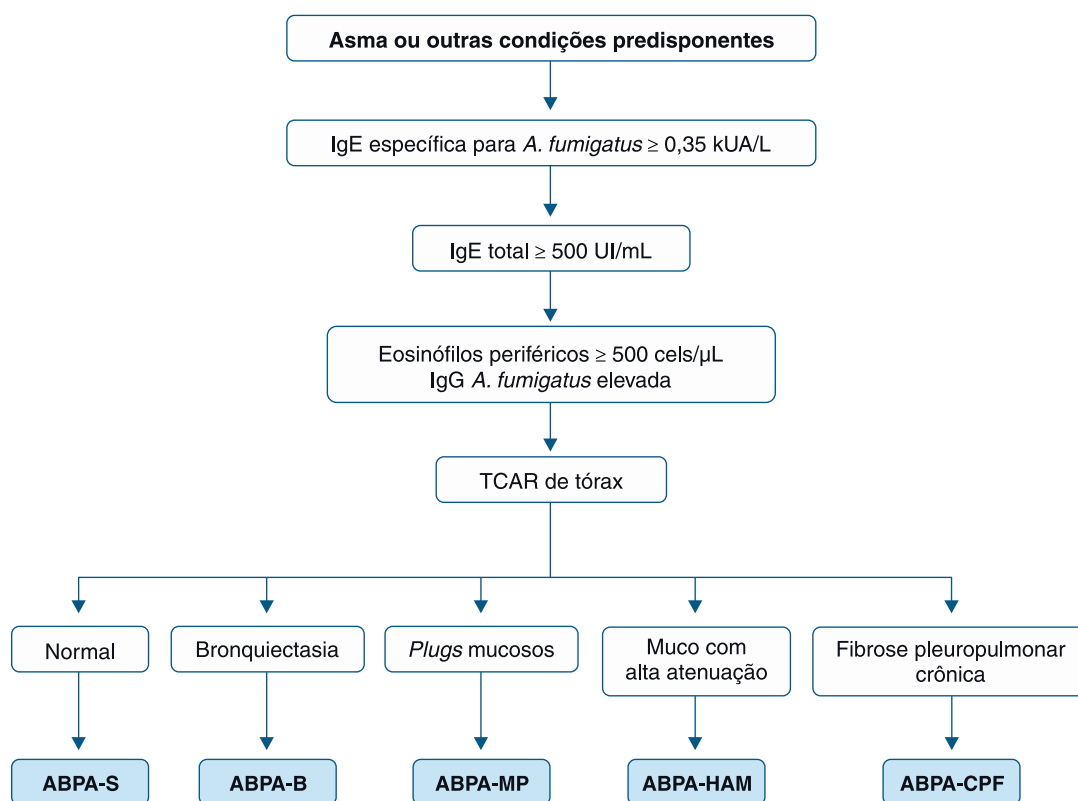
Asma ou outras condições predisponentes

IgE específica para *A. fumigatus* $\geq$ 0,35 kUA/L

IgE total $\geq$ 500 UI/mL

Eosinófilos periféricos $\geq$ 500 cels/μL
IgG *A. fumigatus* elevada

TCAR de tórax

Normal

ABPA-S

Bronquiectasia

ABPA-B

*Plugs* mucosos

ABPA-MP

Muco com alta atenuação

ABPA-HAM

Fibrose pleuropulmonar crônica

ABPA-CPF